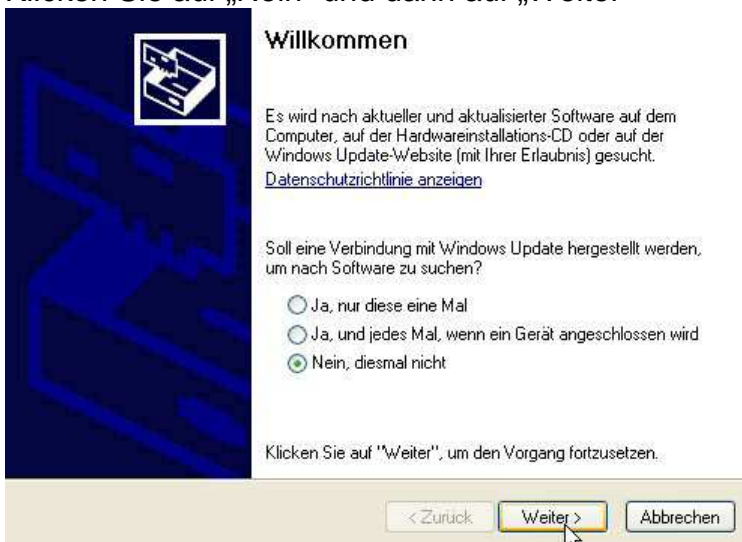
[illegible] Sie auf „Nein" und dann auf „Weiter"

Willkommen

Es wird nach aktueller und aktualisierter Software auf dem Computer, auf der Hardwareinstallations-CD oder auf der Windows Update-Website (mit Ihrer Erlaubnis) gesucht.
Datenschutzrichtlinie anzeigen

Soll eine Verbindung mit Windows Update hergestellt werden, um nach Software zu suchen?

Ja, nur diese eine Mal

Ja, und jedes Mal, wenn ein Gerät angeschlossen wird

Nein, diesmal nicht

Klicken Sie auf "Weiter", um den Vorgang fortzusetzen.

< Zurück

Weiter >

Abbrechen